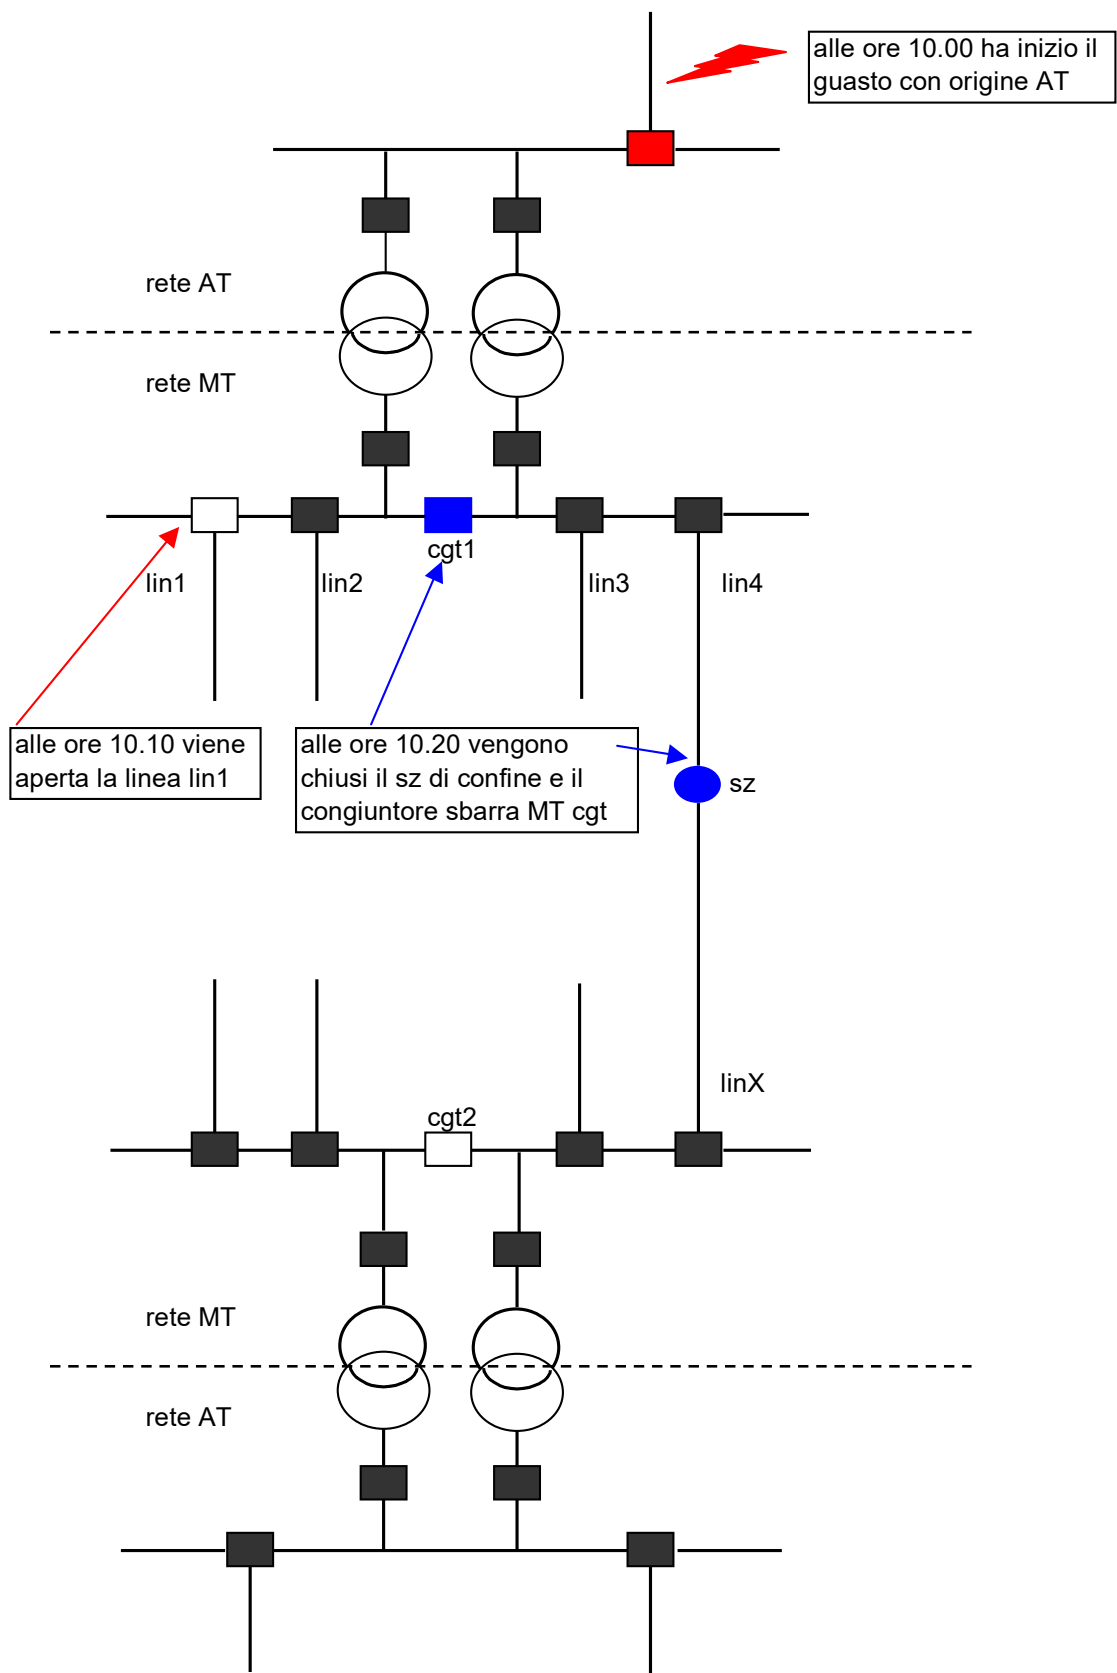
alle ore 10.00 ha inizio il guasto con origine AT

rete AT

rete MT

cgt1

lin1

lin2

lin3

lin4

alle ore 10.10 viene aperta la linea lin1

alle ore 10.20 vengono chiusi il sz di confine e il congiuntore sbarra MT cgt

sz

linX

cgt2

rete MT

rete AT